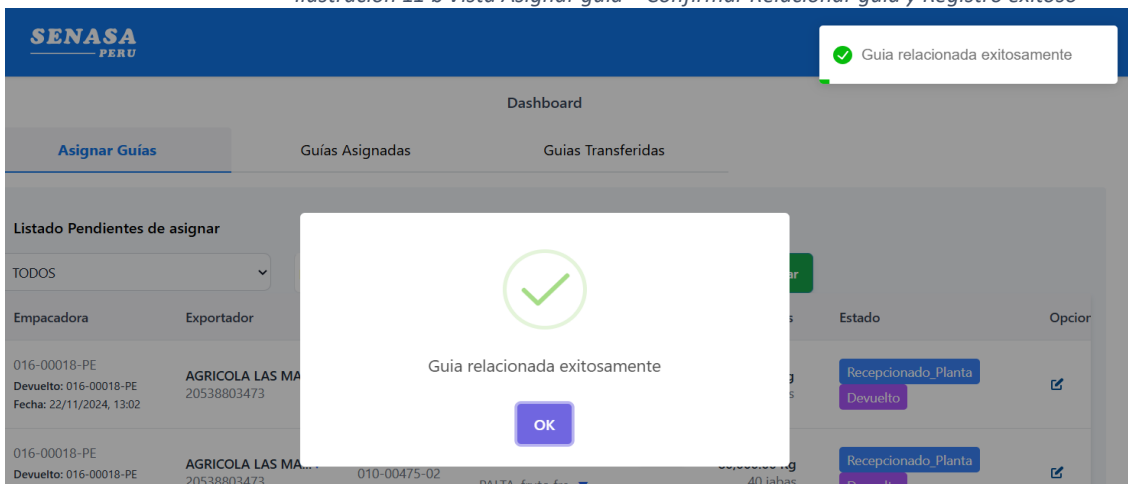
Ilustración 11 b Vista Asignar guía – Confirmar Relacionar guía y Registro exitoso

SENASA
PERU

Guia relacionada exitosamente

Dashboard

Asignar Guías
Guías Asignadas
Guias Transferidas

Listado Pendientes de asignar

TODOS

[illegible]ar

| Empacadora | Exportador | | | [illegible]s | Estado | Opcior |
|---|---|---|---|---|---|---|
| 016-00018-PE Devuelto: 016-00018-PE Fecha: 22/11/2024, 13:02 | AGRICOLA LAS MA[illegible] 20538803473 | | | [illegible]g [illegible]s | Recepcionado_Planta Devuelto | |
| 016-00018-PE Devuelto: 016-00018-PE | AGRICOLA LAS MA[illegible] 20538803473 | 010-00475-02 | PALTA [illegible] | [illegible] kg 40 jabas | Recepcionado_Planta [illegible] | |

Guia relacionada exitosamente

OK